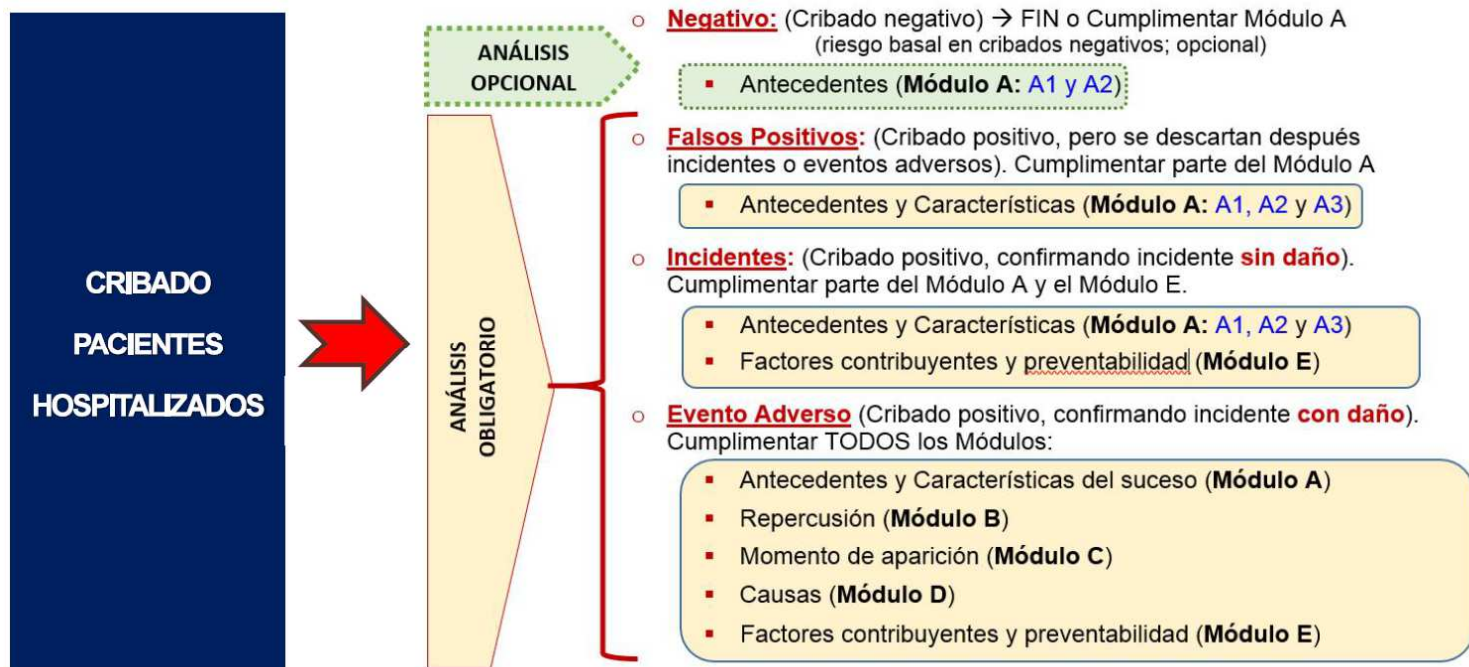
CRIBADO
PACIENTES
HOSPITALIZADOS

ANÁLISIS OPCIONAL

ANÁLISIS OBLIGATORIO

○ Negativo: (Cribado negativo) → FIN o Cumplimentar Módulo A (riesgo basal en cribados negativos; opcional)

▪ Antecedentes (Módulo A: A1 y A2)

○ Falsos Positivos: (Cribado positivo, pero se descartan después incidentes o eventos adversos). Cumplimentar parte del Módulo A

▪ Antecedentes y Características (Módulo A: A1, A2 y A3)

○ Incidentes: (Cribado positivo, confirmando incidente sin daño). Cumplimentar parte del Módulo A y el Módulo E.

▪ Antecedentes y Características (Módulo A: A1, A2 y A3)
▪ Factores contribuyentes y preventabilidad (Módulo E)

○ Evento Adverso (Cribado positivo, confirmando incidente con daño). Cumplimentar TODOS los Módulos:

▪ Antecedentes y Características del suceso (Módulo A)
▪ Repercusión (Módulo B)
▪ Momento de aparición (Módulo C)
▪ Causas (Módulo D)
▪ Factores contribuyentes y preventabilidad (Módulo E)